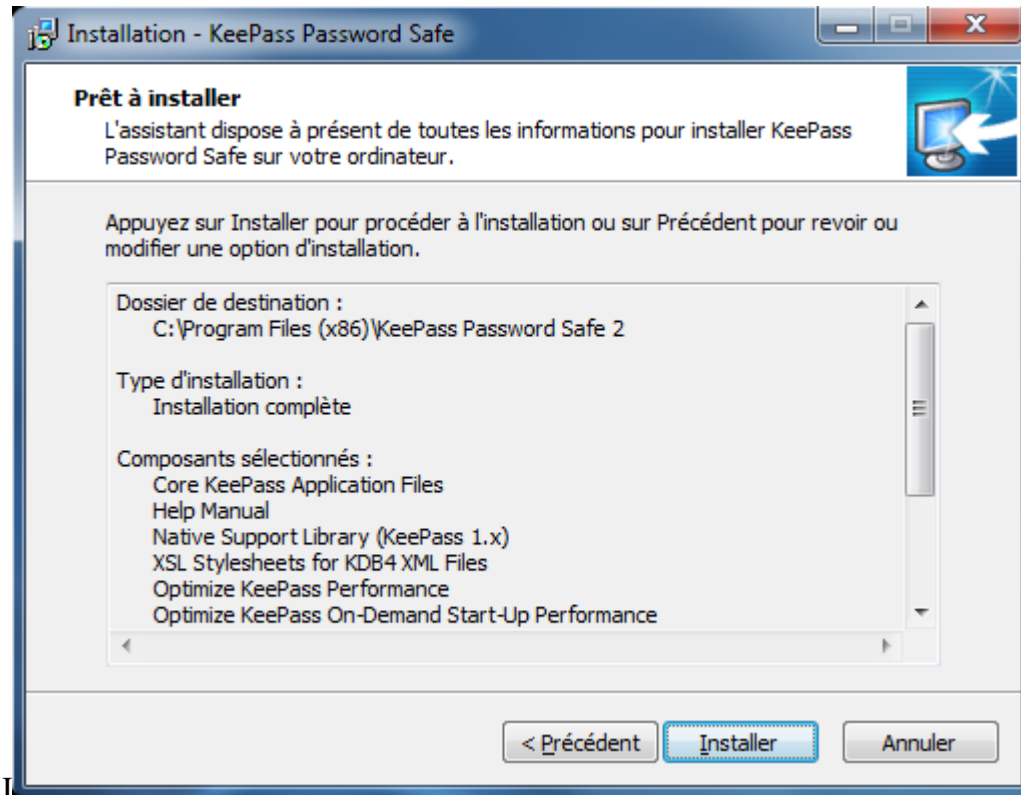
Installation - KeePass Password Safe

Prêt à installer
L'assistant dispose à présent de toutes les informations pour installer KeePass Password Safe sur votre ordinateur.

Appuyez sur Installer pour procéder à l'installation ou sur Précédent pour revoir ou modifier une option d'installation.

Dossier de destination :
C:\Program Files (x86)\KeePass Password Safe 2

Type d'installation :
Installation complète

Composants sélectionnés :
Core KeePass Application Files
Help Manual
Native Support Library (KeePass 1.x)
XSL Stylesheets for KDB4 XML Files
Optimize KeePass Performance
Optimize KeePass On-Demand Start-Up Performance

< Précédent
Installer
Annuler

I